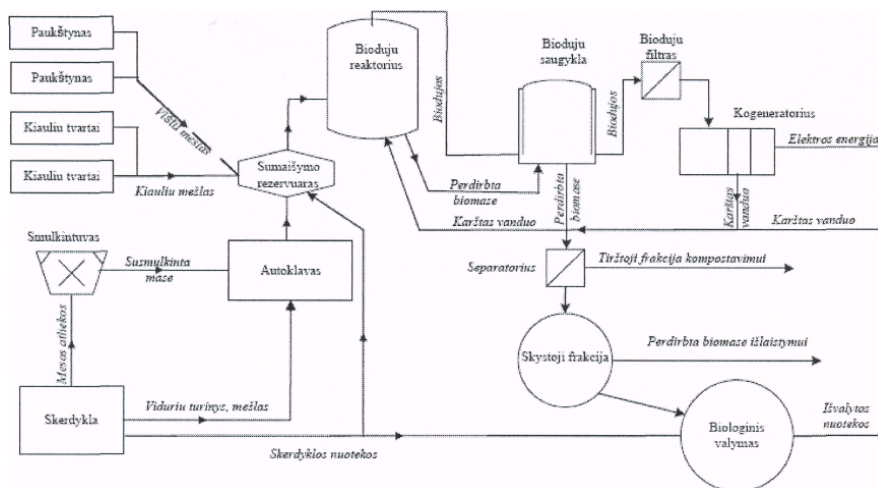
Paukštynas

Paukštynas

Kiaulių tvartai

Kiaulių tvartai

Vištų mėšlas

Kiaulių mėšlas

Sumaišymo rezervuaras

Bioduju reaktorius

Biodujos

Bioduju saugykla

Biodujos

Bioduju filtras

Kogeneratorius

Elektros energija

Perdirbta biomasė

Perdirbta biomasė

Karštas vanduo

Karštas vanduo

Karštas vanduo

Smulkintuvas

Susmulkinta masė

Autoklavas

Mėsos atliekos

Separatorius

Tirštoji frakcija kompostavimui

Skystoji frakcija

Perdirbta biomasė išlaistymui

Skerdykla

Vidurių turinys, mėšlas

Skerdyklos nuotekos

Biologinis valymas

Išvalytos nuotekos